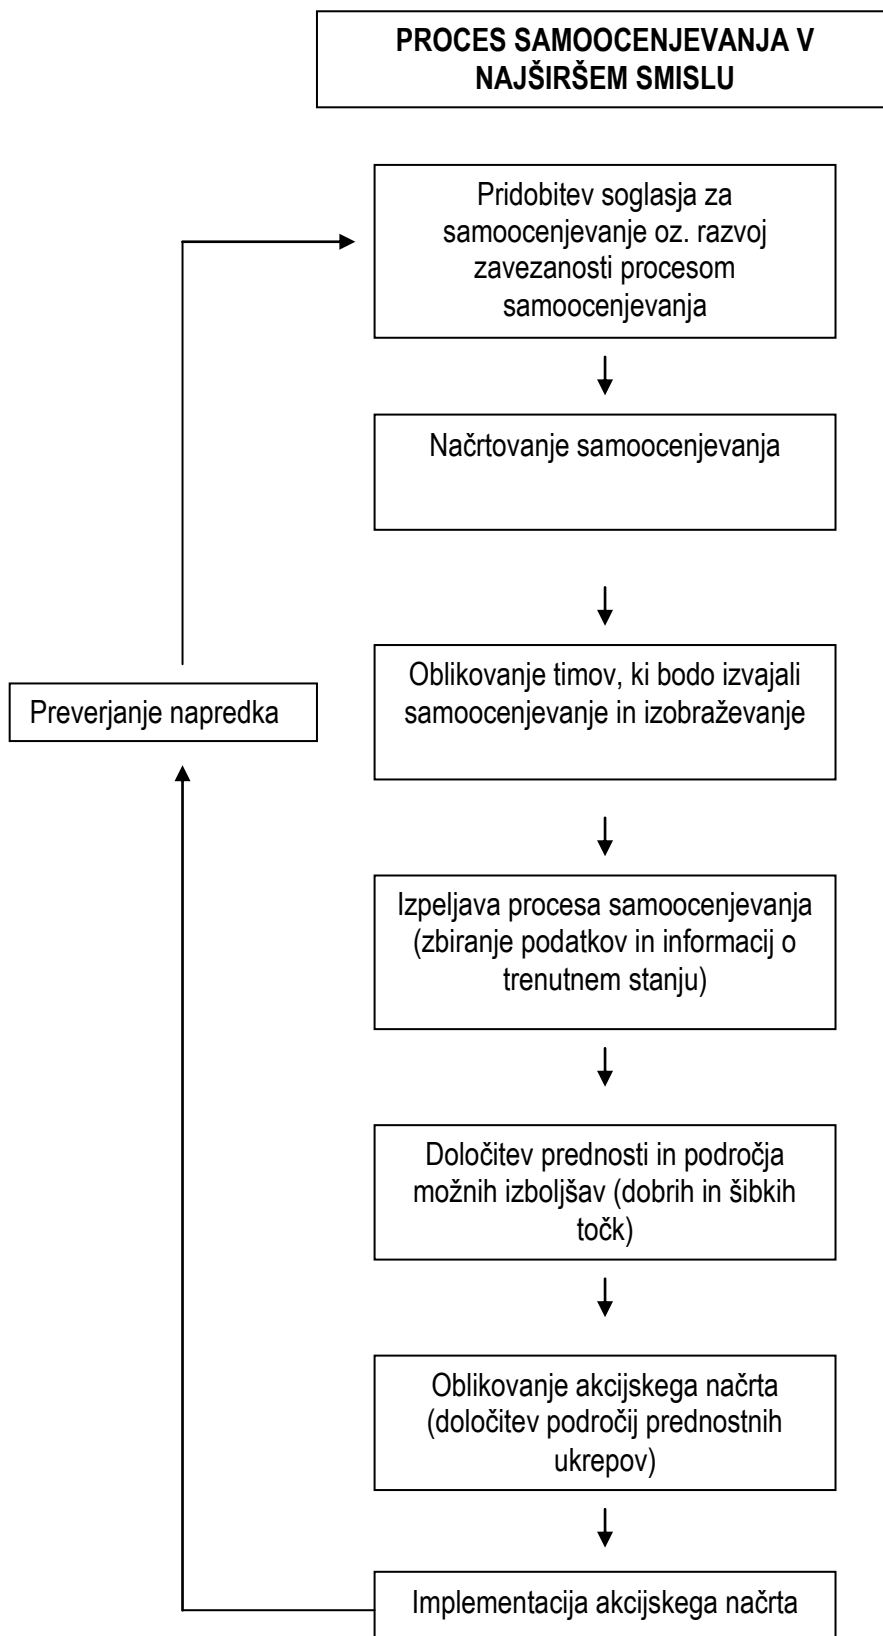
PROCES SAMOOCENJEVANJA V NAJŠIRŠEM SMISLU

Pridobitev soglasja za samoocenjevanje oz. razvoj zavezanosti procesom samoocenjevanja

Načrtovanje samoocenjevanja

Oblikovanje timov, ki bodo izvajali samoocenjevanje in izobraževanje

Preverjanje napredka

Izpeljava procesa samoocenjevanja (zbiranje podatkov in informacij o trenutnem stanju)

Določitev prednosti in področja možnih izboljšav (dobrih in šibkih točk)

Oblikovanje akcijskega načrta (določitev področij prednostnih ukrepov)

Implementacija akcijskega načrta